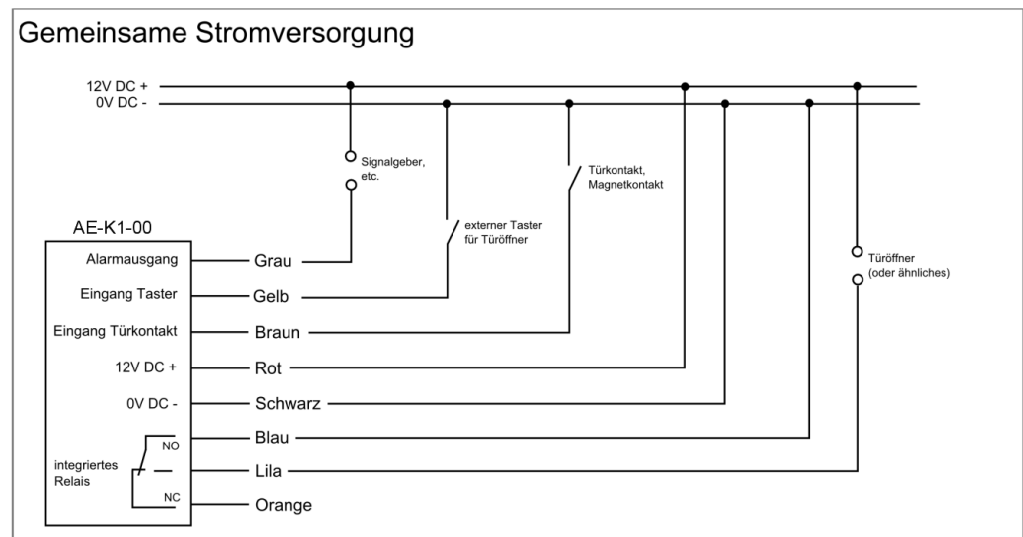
Gemeinsame Stromversorgung

12V DC +
0V DC -

Signalgeber, etc.

Türkontakt, Magnetkontakt

externer Taster für Türöffner

AE-K1-00

Alarmausgang
Eingang Taster
Eingang Türkontakt
12V DC +
0V DC -
NO
integriertes Relais
NC

Grau
Gelb
Braun
Rot
Schwarz
Blau
Lila
Orange

Türöffner (oder ähnliches)